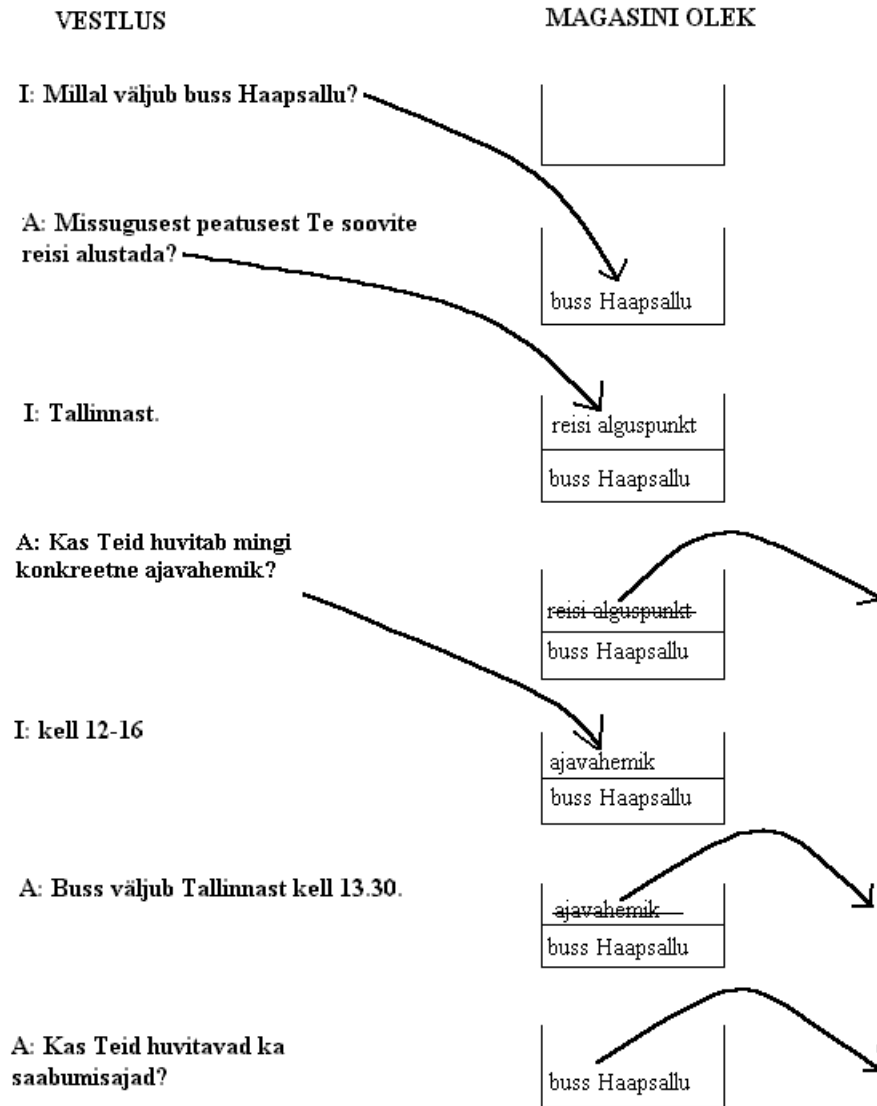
VESTLUS

MAGASINI OLEK

I: Millal väljub buss Haapsallu?

A: Missugusest peatusest Te soovite reisi alustada?

buss Haapsallu

I: Tallinnast.

reisi alguspunkt

buss Haapsallu

A: Kas Teid huvitab mingi konkreetne ajavahemik?

~~reisi alguspunkt~~

buss Haapsallu

I: kell 12-16

ajavahemik

buss Haapsallu

A: Buss väljub Tallinnast kell 13.30.

~~ajavahemik~~

buss Haapsallu

A: Kas Teid huvitavad ka saabumisajad?

buss Haapsallu